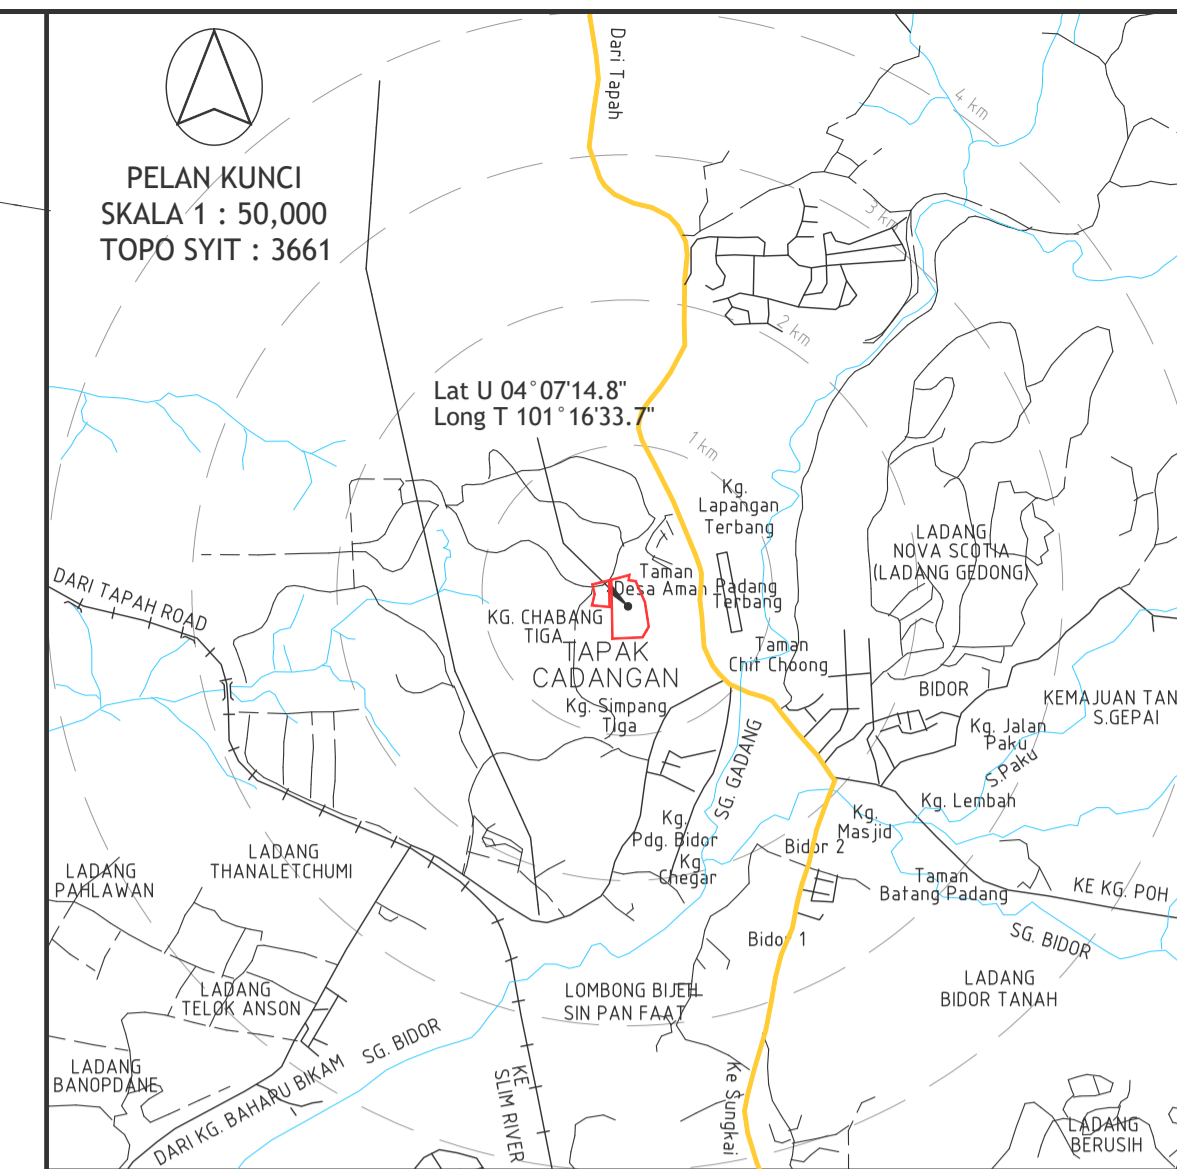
PELAN KUNCI
SKALA 1 : 50,000
TOPO SYIT : 3661

Dari Tapah

4 km

3 km

2 km

1 km

Lat U 04°07'14.8"
Long T 101°16'33.7"

Kg. Lapangan Terbang

LADANG NOVA SCOTIA (LADANG GEDONG)

Taman Desa Aman

Padang Terbang

DARI TAPAH ROAD

KG. CHABANG TIGA

TAPAK CADANGAN

Taman Chit Choong

BIDOR

KEMAJUAN TAN S.GEPAI

Kg. Simpang Tiga

Kg. Jalan Paku

S.Paku

SG. GADANG

Kg. Lembah

Kg. Pdg. Bidor

Kg. Masjid

Bidor 2

Kg. Chegar

Taman Batang Padang

KE KG. POH

LADANG PAHLAWAN

LADANG THANALETCHUMI

SG. BIDOR

Bidor 1

LADANG BIDOR TANAH

LADANG TELOK ANSON

LOMBONG BIJEH SIN PAN FAAT

SG. BIDOR

LADANG BANOPDANE

DARI KG. BAHARU BIKAM

KE SLIM RIVER

Ke Sungkai

LADANG BERUSIH